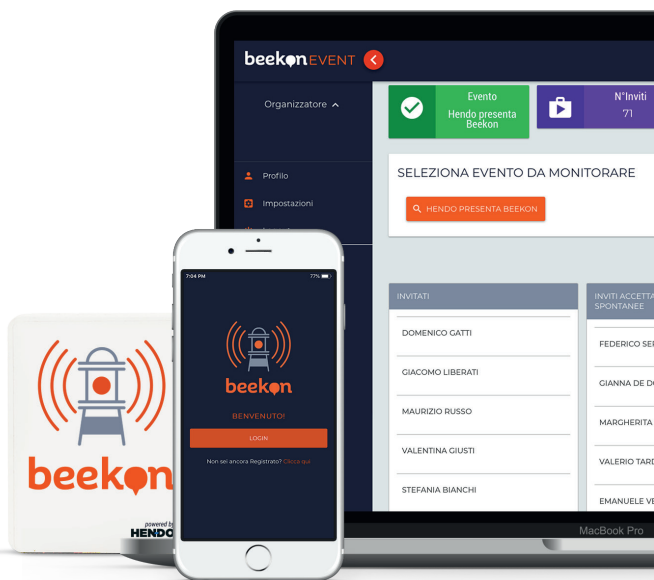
beekon EVENT

Organizzatore

Profilo

Impostazioni

Evento
Hendo presenta Beekon

N°Inviti
71

SELEZIONA EVENTO DA MONITORARE

HENDO PRESENTA BEEKON

INVITATI

DOMENICO GATTI

GIACOMO LIBERATI

MAURIZIO RUSSO

VALENTINA GIUSTI

STEFANIA BIANCHI

INVITI ACCETTA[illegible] SPONTANEE

FEDERICO SE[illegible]

GIANNA DE D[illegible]

MARGHERITA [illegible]

VALERIO TARD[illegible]

EMANUELE VE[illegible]

MacBook Pro

7:04 PM

77%

beekon

BENVENUTO!

LOGIN

Non sei ancora Registrato? Clicca qui

beekon

powered by
HENDO